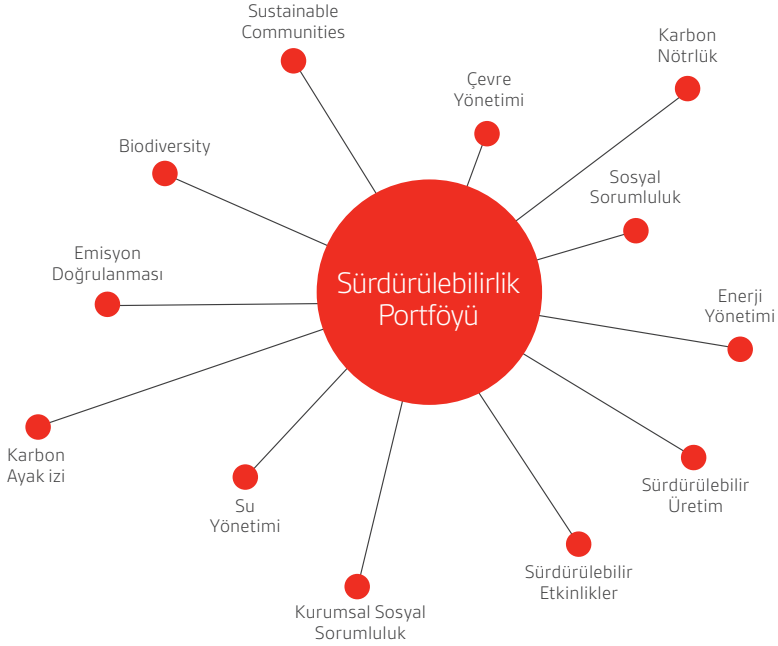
Sustainable Communities

Karbon Nötrlük

Çevre Yönetimi

Biodiversity

Sosyal Sorumluluk

Emisyon Doğrulanması

Sürdürülebilirlik Portföyü

Enerji Yönetimi

Karbon Ayak izi

Sürdürülebilir Üretim

Su Yönetimi

Sürdürülebilir Etkinlikler

Kurumsal Sosyal Sorumluluk